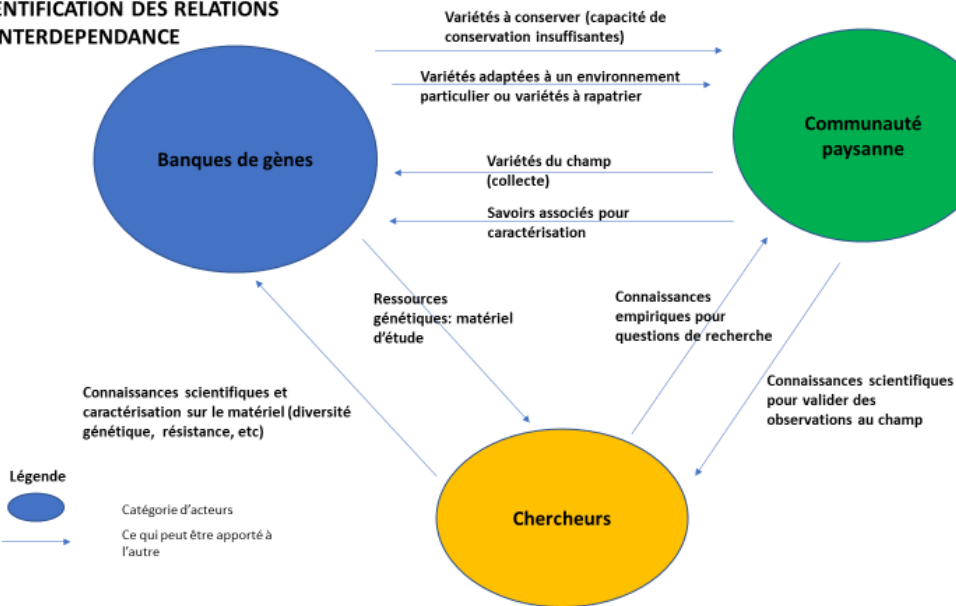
ENTIFICATION DES RELATIONS
NTERDEPENDANCE

Variétés à conserver (capacité de conservation insuffisantes)

Variétés adaptées à un environnement particulier ou variétés à rapatrier

Banques de gènes

Communauté paysanne

Variétés du champ (collecte)

Savoirs associés pour caractérisation

Ressources génétiques: matériel d'étude

Connaissances empiriques pour questions de recherche

Connaissances scientifiques et caractérisation sur le matériel (diversité génétique, résistance, etc)

Connaissances scientifiques pour valider des observations au champ

Légende

Catégorie d'acteurs

Ce qui peut être apporté à l'autre

Chercheurs